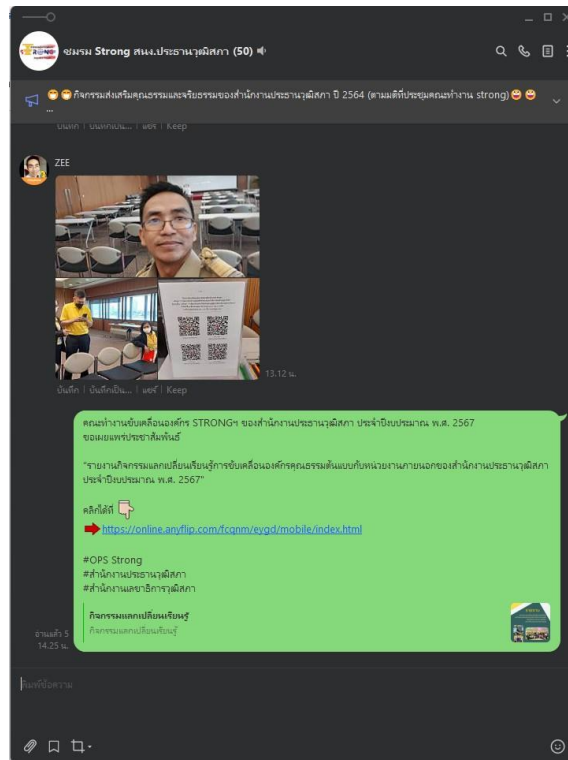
ชมรม Strong สนง.ประธานวุฒิสภา (50)

😁😁กิจกรรมส่งเสริมคุณธรรมและจริยธรรมของสำนักงานประธานวุฒิสภา ปี 2564 (ตามมติที่ประชุมคณะทำงาน strong)😁😁 ...

บันทึก | บันทึกเป็น... | แชร์ | Keep

ZEE

13.12 น.

บันทึก | บันทึกเป็น... | แชร์ | Keep

คณะทำงานขับเคลื่อนองค์กร STRONGฯ ของสำนักงานประธานวุฒิสภา ประจำปีงบประมาณ พ.ศ. 2567 ขอเผยแพร่ประชาสัมพันธ์

"รายงานกิจกรรมแลกเปลี่ยนเรียนรู้การขับเคลื่อนองค์กรคุณธรรมต้นแบบกับหน่วยงานภายนอกของสำนักงานประธานวุฒิสภา ประจำปีงบประมาณ พ.ศ. 2567"

คลิกได้ที่ 👇

➡ https://online.anyflip.com/fcqnm/eygd/mobile/index.html

#OPS Strong
#สำนักงานประธานวุฒิสภา
#สำนักงานเลขาธิการวุฒิสภา

กิจกรรมแลกเปลี่ยนเรียนรู้
กิจกรรมแลกเปลี่ยนเรียนรู้

อ่านแล้ว 5
14.25 น.

พิมพ์ข้อความ